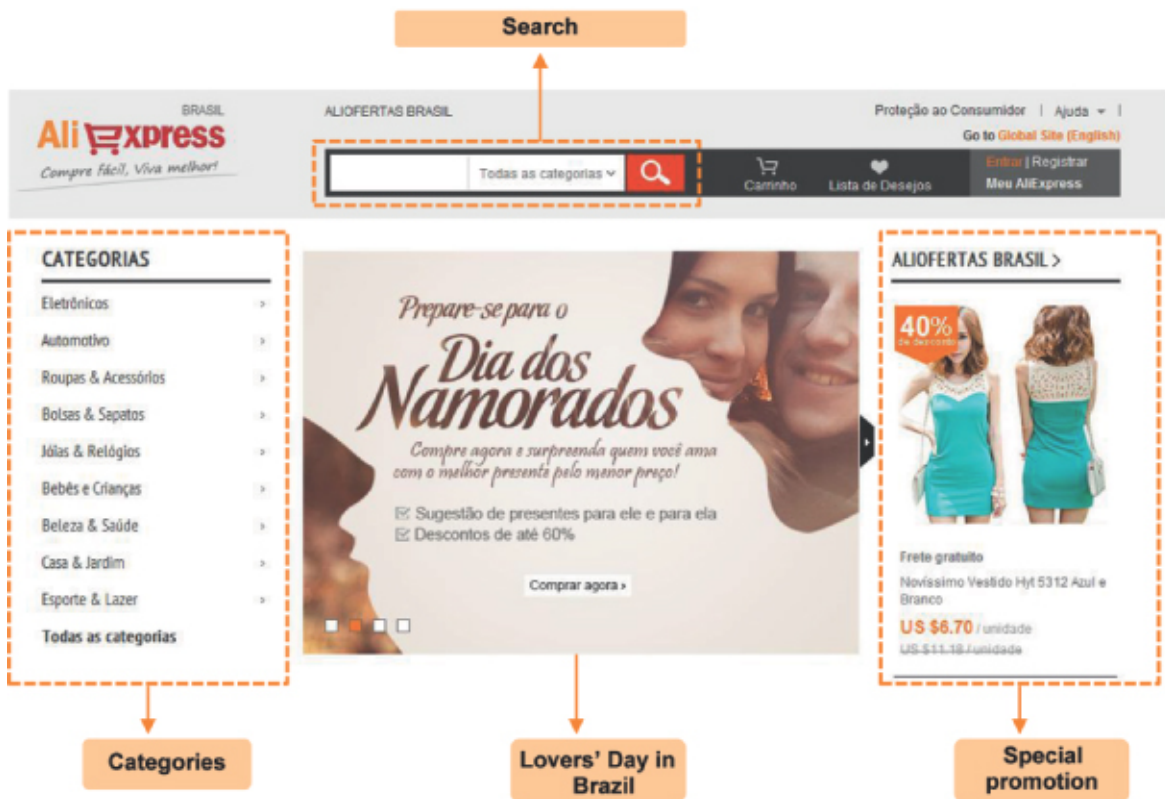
Search

BRASIL
AliExpress
Compre fácil, Viva melhor!

ALIOFERTAS BRASIL

Proteção ao Consumidor | Ajuda | 
Go to Global Site (English)

Todas as categorias

Carrinho

Lista de Desejos

Entrar | Registrar
Meu AliExpress

CATEGORIAS
Eletrônicos
Automotivo
Roupas & Acessórios
Bolsas & Sapatos
Jóias & Relógios
Bebês e Crianças
Beleza & Saúde
Casa & Jardim
Esporte & Lazer
Todas as categorias

Prepare-se para o
Dia dos Namorados
Compre agora e surpreenda quem você ama com o melhor presente pelo menor preço!
Sugestão de presentes para ele e para ela
Descontos de até 60%
Comprar agora ›

ALIOFERTAS BRASIL >
40% de desconto
Frete gratuito
Novíssimo Vestido Hyt 5312 Azul e Branco
US $6.70 / unidade
US $11.18 / unidade

Categories

Lovers' Day in Brazil

Special promotion